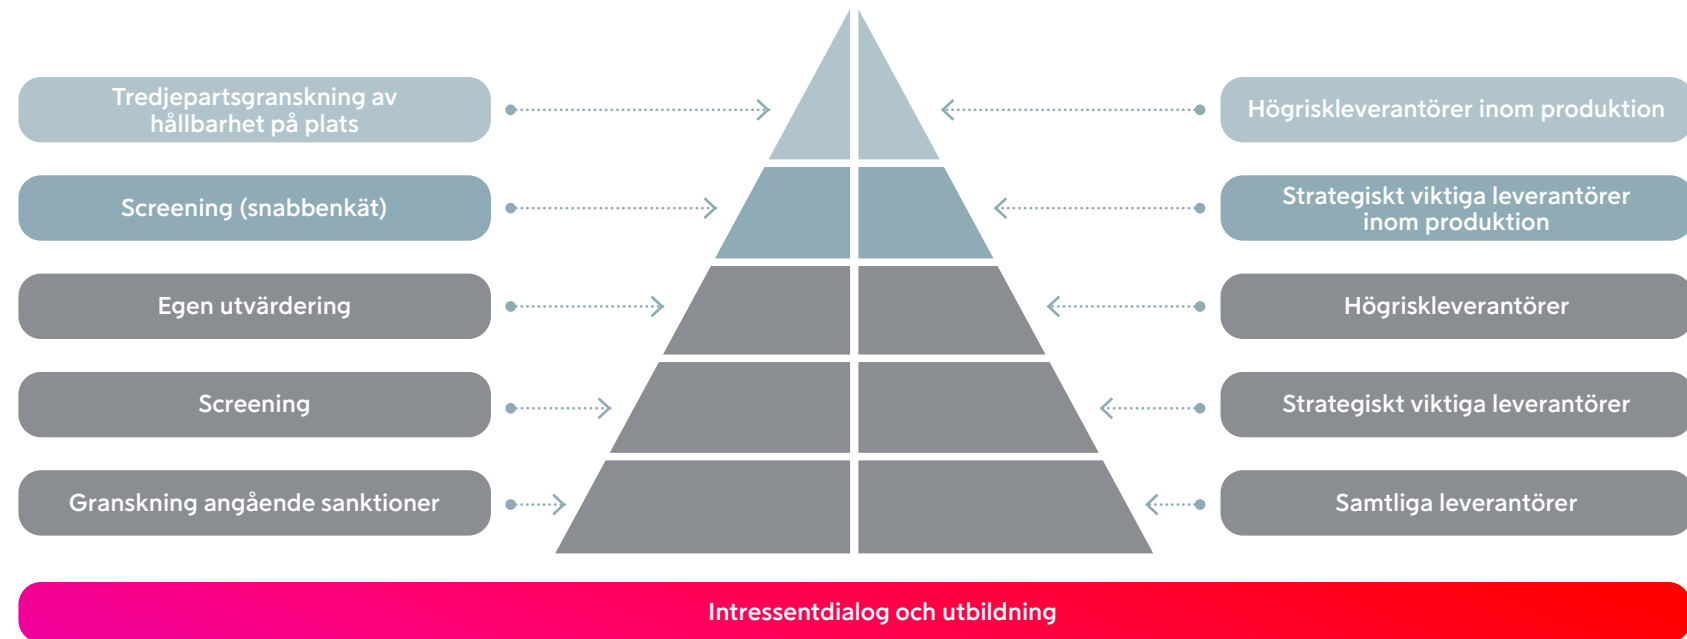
Tredjepartsgranskning av hållbarhet på plats

Högriskleverantörer inom produktion

Screening (snabbenkät)

Strategiskt viktiga leverantörer inom produktion

Egen utvärdering

Högriskleverantörer

Screening

Strategiskt viktiga leverantörer

Granskning angående sanktioner

Samtliga leverantörer

Intressentdialog och utbildning